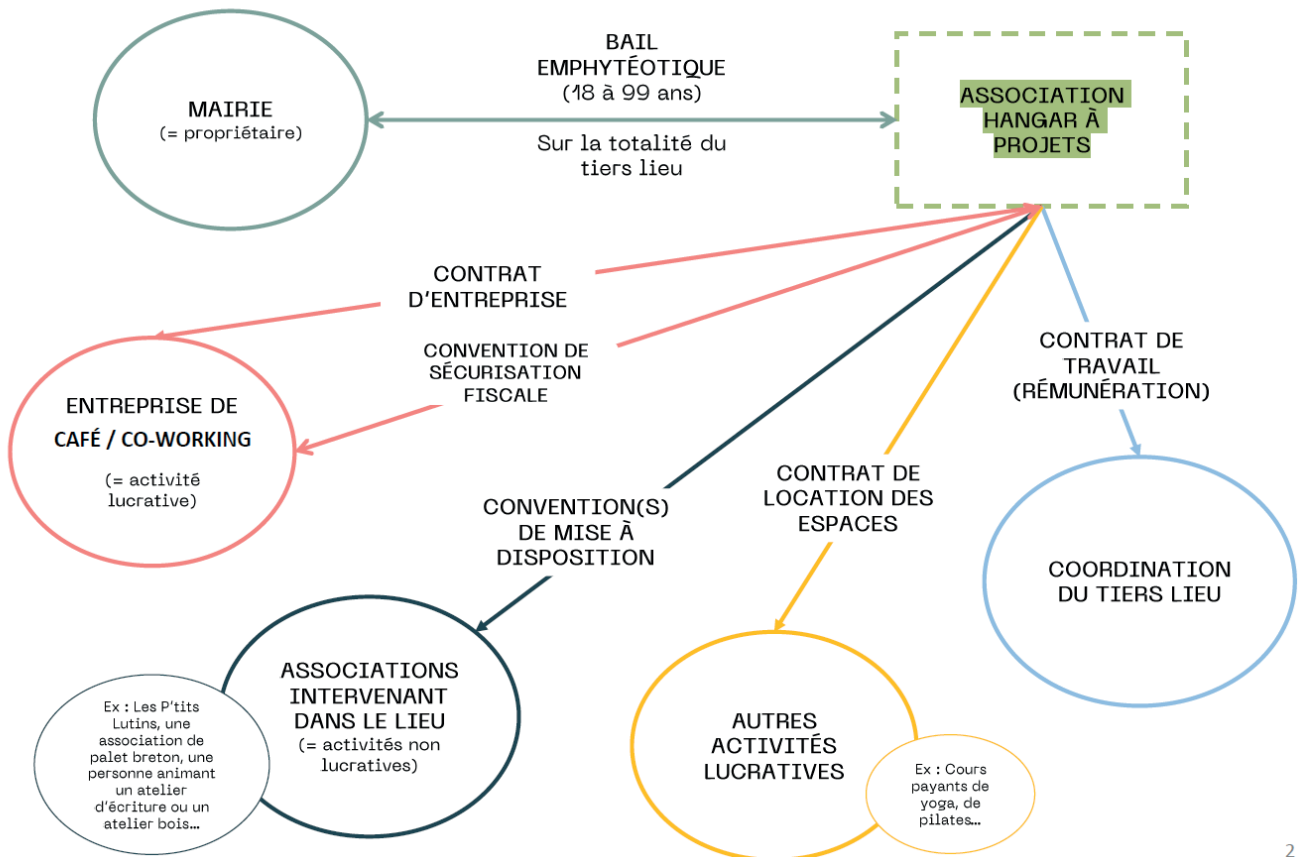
MAIRIE
(= propriétaire)

BAIL EMPHYTÉOTIQUE
(18 à 99 ans)

Sur la totalité du tiers lieu

ASSOCIATION HANGAR À PROJETS

CONTRAT D'ENTREPRISE

CONVENTION DE SÉCURISATION FISCALE

ENTREPRISE DE CAFÉ / CO-WORKING
(= activité lucrative)

CONTRAT DE TRAVAIL (RÉMUNÉRATION)

CONVENTION(S) DE MISE À DISPOSITION

CONTRAT DE LOCATION DES ESPACES

COORDINATION DU TIERS LIEU

ASSOCIATIONS INTERVENANT DANS LE LIEU
(= activités non lucratives)

Ex : Les P'tits Lutins, une association de palet breton, une personne animant un atelier d'écriture ou un atelier bois…

AUTRES ACTIVITÉS LUCRATIVES

Ex : Cours payants de yoga, de pilates…

2